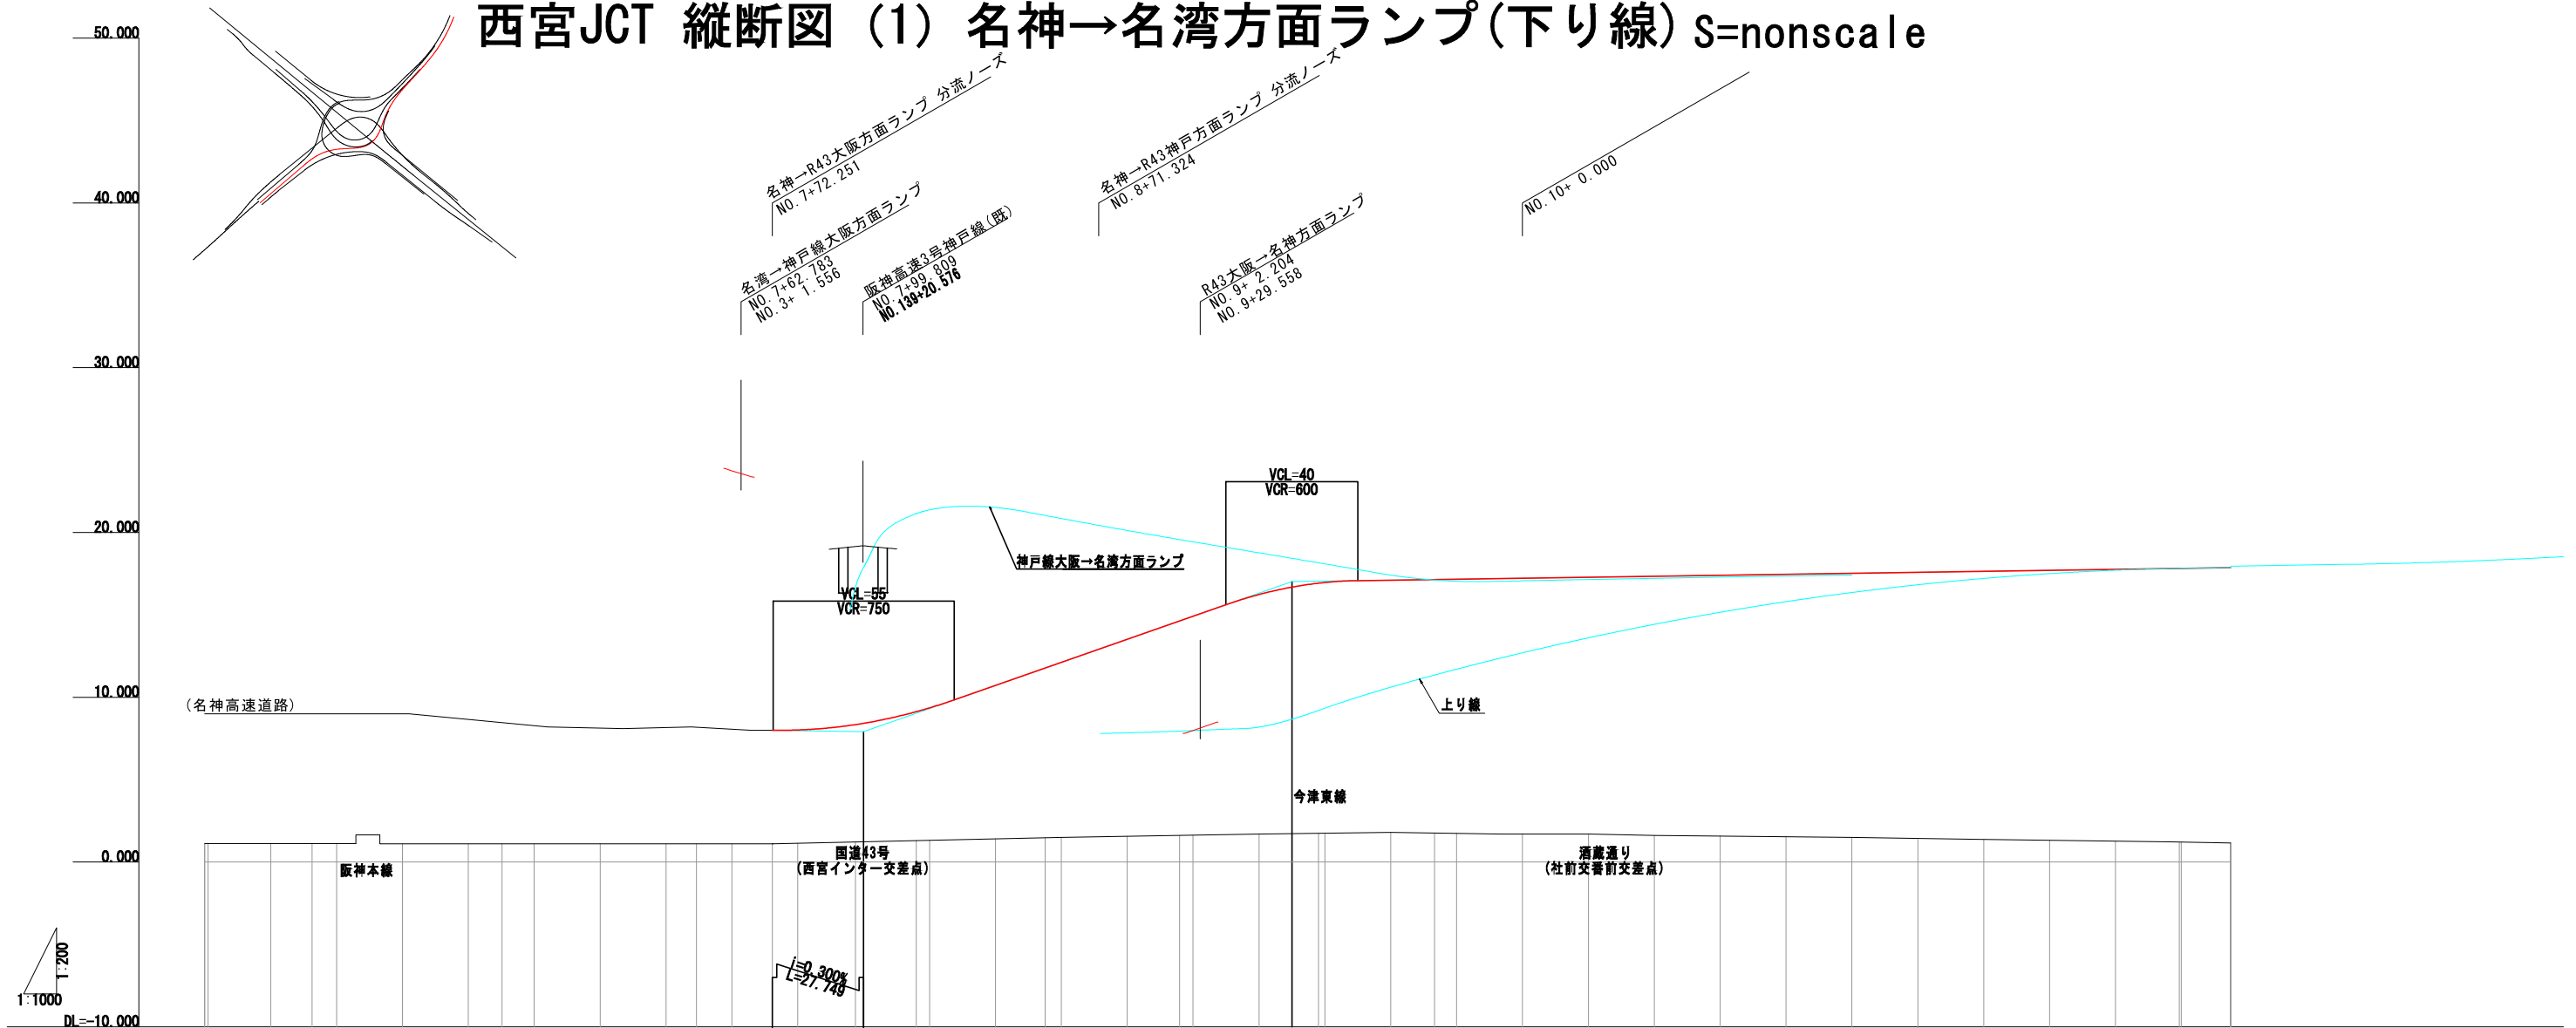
西宮JCT 縦断図 (1) 名神→名湾方面ランプ(下り線) S=nonscale

50.000
40.000
30.000
20.000
10.000
0.000
DL=-10.000

名神→R43大阪方面ランプ 分流ノーズ
NO.7+72.251

名湾→神戸線大阪方面ランプ
NO.7+62.783
NO.3+ 1.556

阪神高速3号神戸線(既)
NO.7+99.809
NO.139+20.576

名神→R43神戸方面ランプ 分流ノーズ
NO.8+71.324

R43大阪→名神方面ランプ
NO.9+ 2.204
NO.9+29.558

NO.10+ 0.000

VCL=40
VCR=600

VCL=55
VCR=750

神戸線大阪→名湾方面ランプ

(名神高速道路)

上り線

今津東線

阪神本線

国道43号
(西宮インター交差点)

酒蔵通り
(社前交番前交差点)

i=0.300%
L=27.749

1:200
1:1000